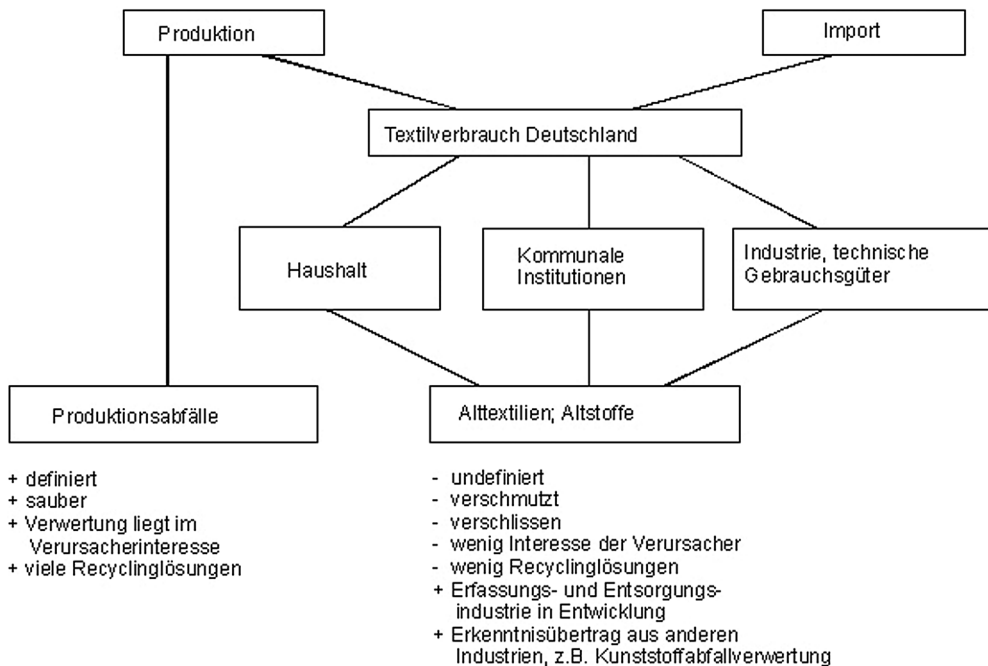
Produktion

Import

Textilverbrauch Deutschland

Haushalt

Kommunale Institutionen

Industrie, technische Gebrauchsgüter

Produktionsabfälle

Alttextilien; Altstoffe

+ definiert
+ sauber
+ Verwertung liegt im Verursacherinteresse
+ viele Recyclinglösungen

- undefiniert
- verschmutzt
- verschlissen
- wenig Interesse der Verursacher
- wenig Recyclinglösungen
+ Erfassungs- und Entsorgungsindustrie in Entwicklung
+ Erkenntnisübertrag aus anderen Industrien, z.B. Kunststoffabfallverwertung